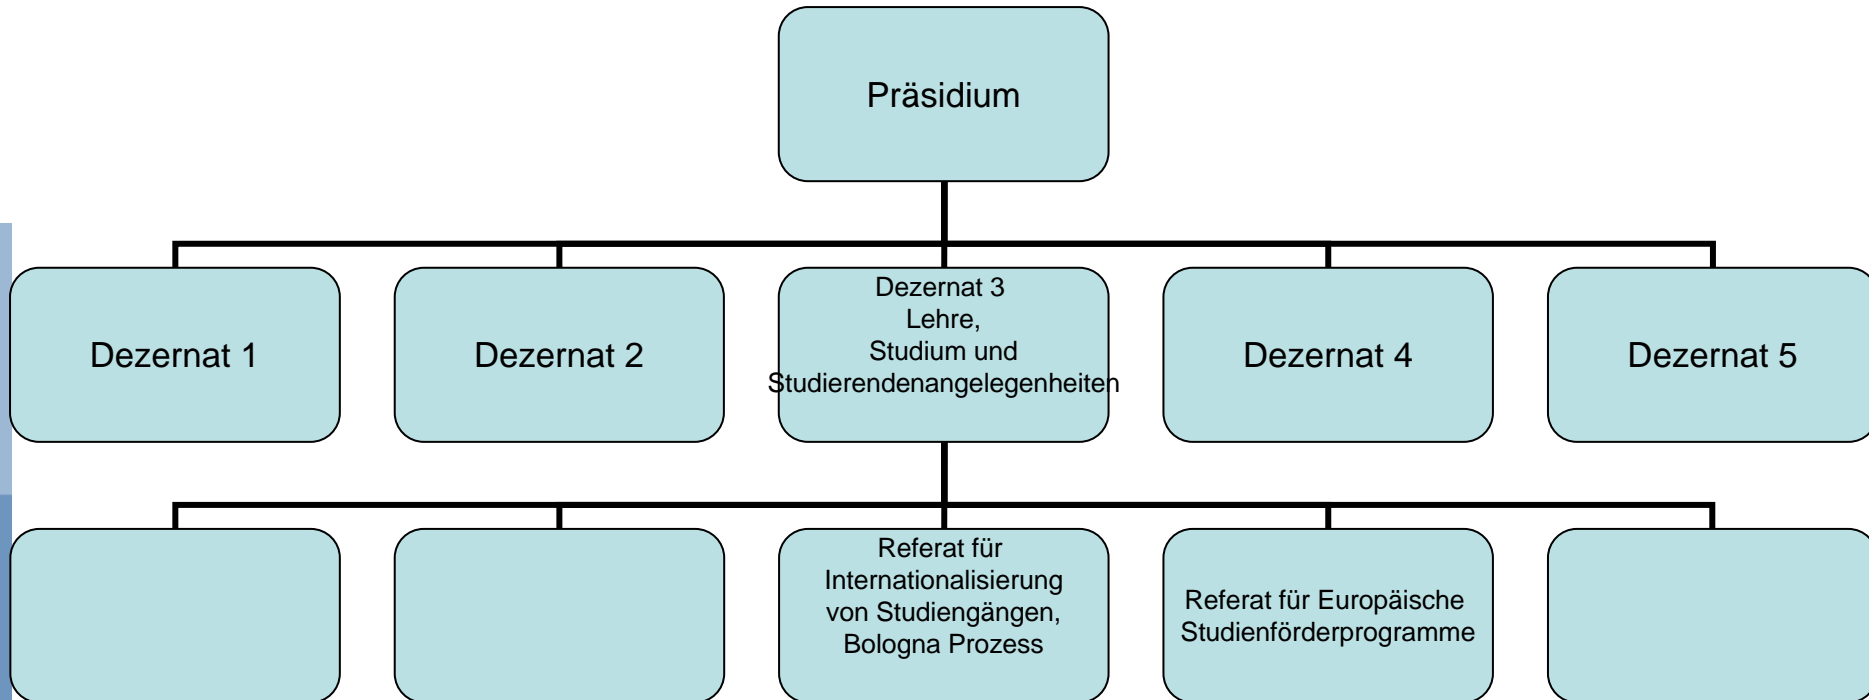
Präsidium

Dezernat 1

Dezernat 2

Dezernat 3
Lehre,
Studium und
Studierendenangelegenheiten

Dezernat 4

Dezernat 5

Referat für Internationalisierung von Studiengängen, Bologna Prozess

Referat für Europäische Studienförderprogramme